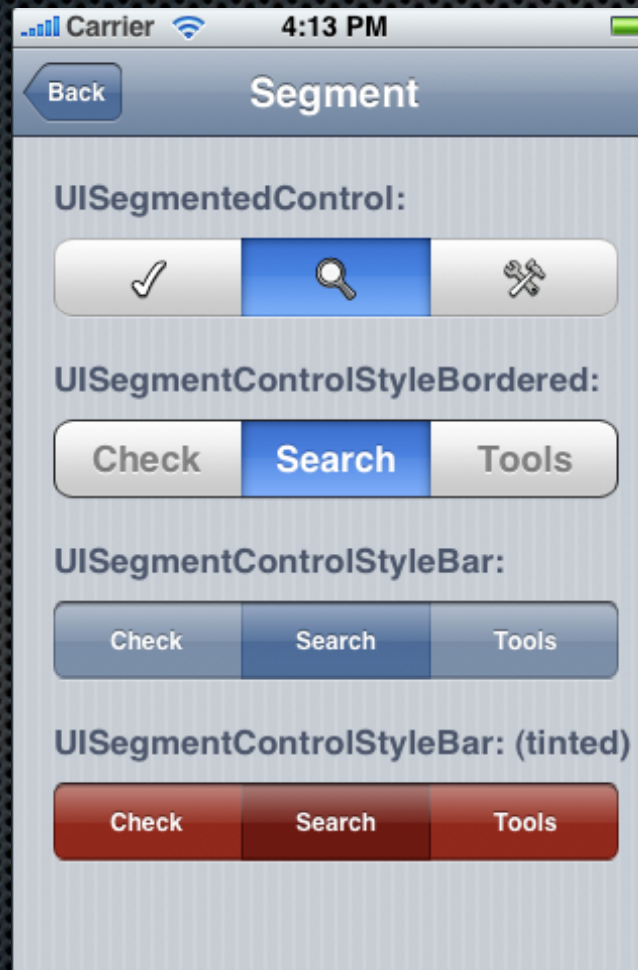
Carrier 4:13 PM

Back

Segment

UISegmentedControl:

UISegmentControlStyleBordered:

Check Search Tools

UISegmentControlStyleBar:

Check Search Tools

UISegmentControlStyleBar: (tinted)

Check Search Tools